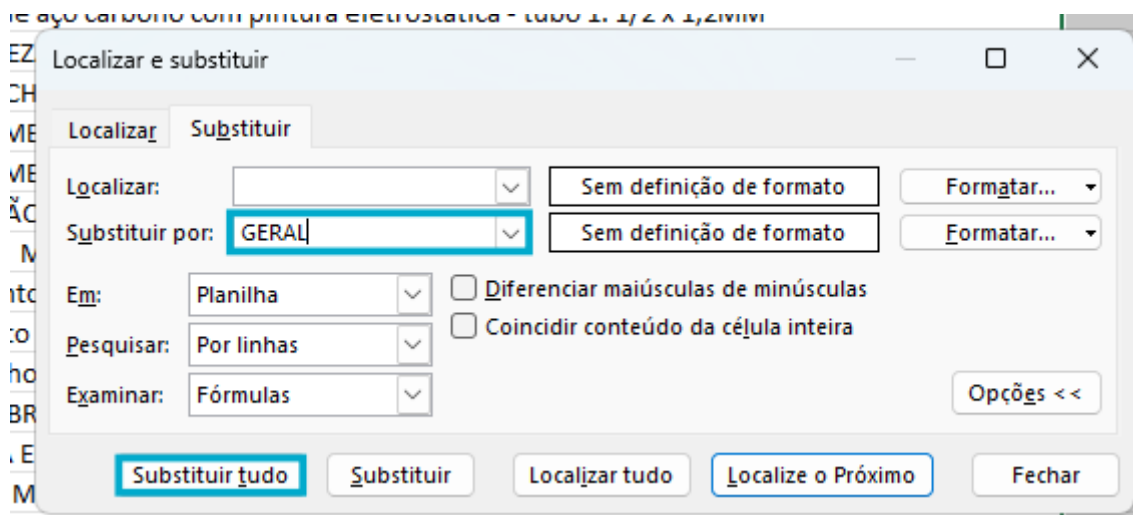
le aço carbono com pintura eletrostática - tubo 1. 1/2 x 1,2MM
EZ
CH
ME
ME
ÃO
M
nto
to
ho
BR
E
M

Localizar e substituir

Localizar Substituir

Localizar:
Sem definição de formato
Formatar...
Substituir por: GERAL
Sem definição de formato
Formatar...

Em: Planilha
Diferenciar maiúsculas de minúsculas
Pesquisar: Por linhas
Coincidir conteúdo da célula inteira
Examinar: Fórmulas
Opções <<

Substituir tudo
Substituir
Localizar tudo
Localize o Próximo
Fechar